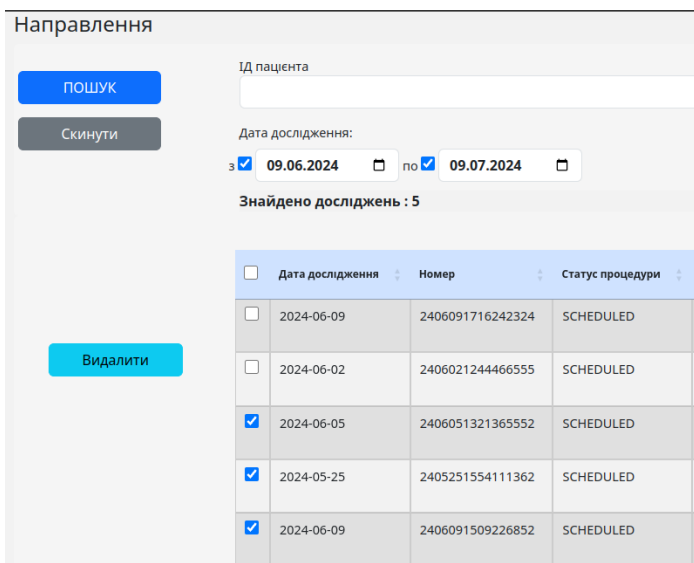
Направлення

ПОШУК

Скинути

ІД пацієнта

Дата дослідження:

з 09.06.2024 по 09.07.2024

Знайдено досліджень : 5

| | Дата дослідження | Номер | Статус процедури |
|---|---|---|---|
| | 2024-06-09 | 2406091716242324 | SCHEDULED |
| | 2024-06-02 | 2406021244466555 | SCHEDULED |
| | 2024-06-05 | 2406051321365552 | SCHEDULED |
| | 2024-05-25 | 2405251554111362 | SCHEDULED |
| | 2024-06-09 | 2406091509226852 | SCHEDULED |

Видалити